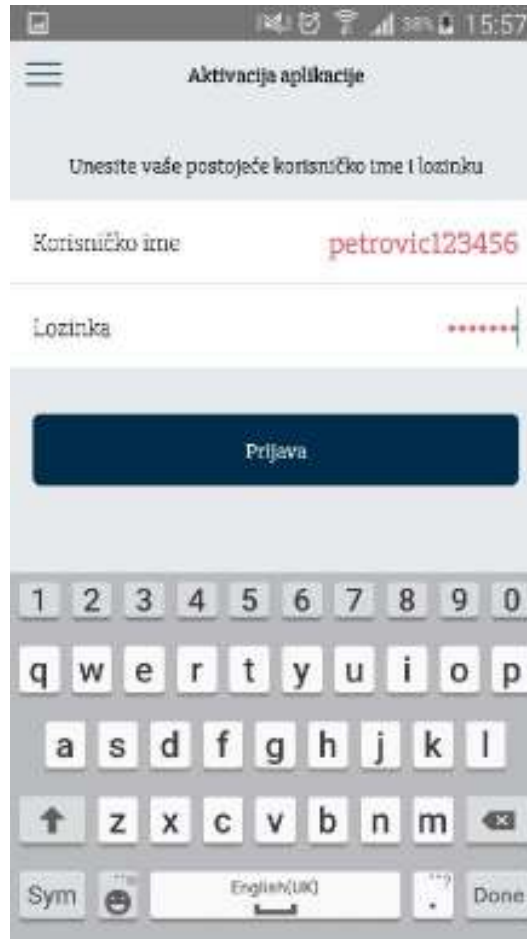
98% 15:57

Aktivacija aplikacije

Unesite vaše postojeće korisničko ime i lozinku

Korisničko ime petrovic123456

Lozinka ••••••••

Prijava

1 2 3 4 5 6 7 8 9 0
q w e r t y u i o p
a s d f g h j k l
z x c v b n m
Sym English(UK) . Done